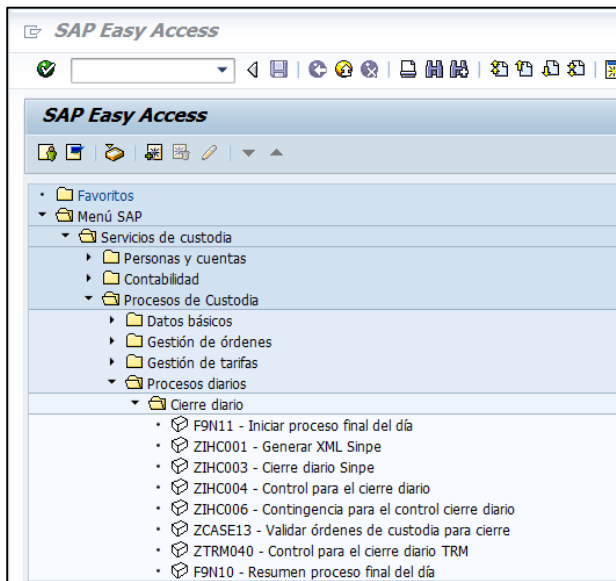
SAP Easy Access

SAP Easy Access

Favoritos
Menú SAP
Servicios de custodia
Personas y cuentas
Contabilidad
Procesos de Custodia
Datos básicos
Gestión de órdenes
Gestión de tarifas
Procesos diarios
Cierre diario
F9N11 - Iniciar proceso final del día
ZIHC001 - Generar XML Sinpe
ZIHC003 - Cierre diario Sinpe
ZIHC004 - Control para el cierre diario
ZIHC006 - Contingencia para el control cierre diario
ZCASE13 - Validar órdenes de custodia para cierre
ZTRM040 - Control para el cierre diario TRM
F9N10 - Resumen proceso final del día